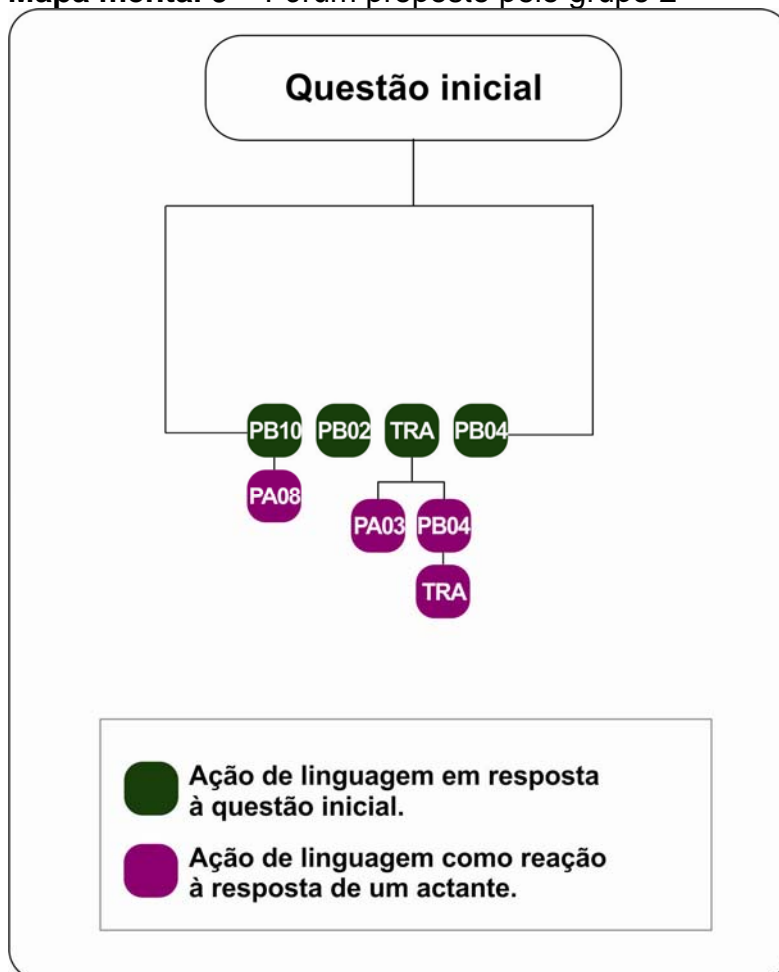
Mapa mental 5 – Fórum proposto pelo grupo 2

Questão inicial

PB10 PB02 TRA PB04

PA08

PA03 PB04

TRA

Ação de linguagem em resposta à questão inicial.

Ação de linguagem como reação à resposta de um actante.